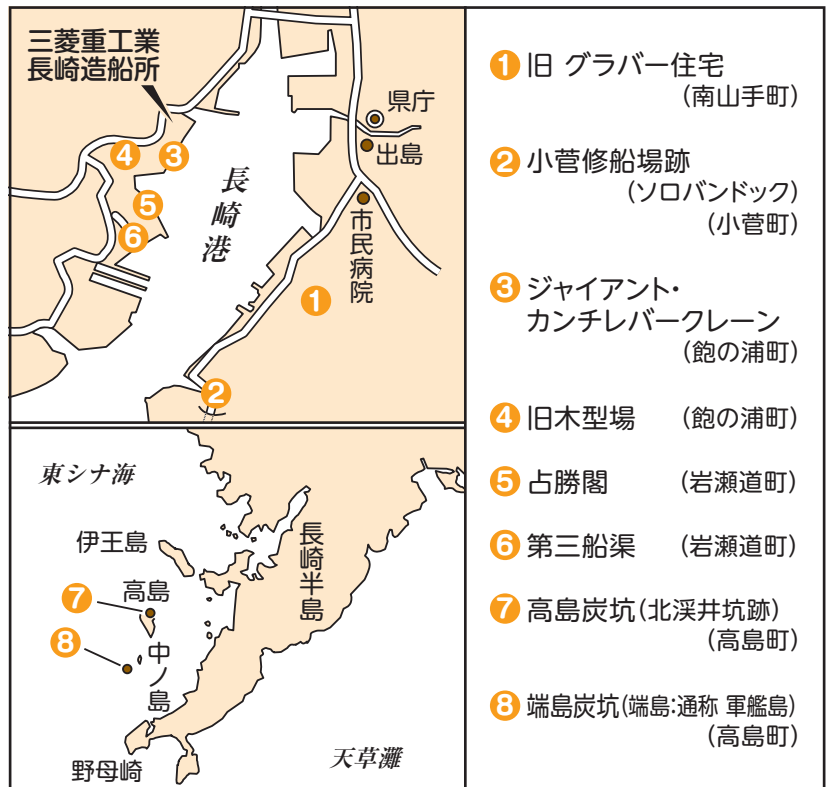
三菱重工業
長崎造船所

県庁
出島
長崎港
市民病院
4 3 5 6 1 2

東シナ海
伊王島
長崎半島
7 高島
8 中ノ島
野母崎
天草灘

1 旧 グラバー住宅
（南山手町）

2 小菅修船場跡
（ソロバンドック）
（小菅町）

3 ジャイアント・カンチレバークレーン
（飽の浦町）

4 旧木型場 （飽の浦町）

5 占勝閣 （岩瀬道町）

6 第三船渠 （岩瀬道町）

7 高島炭坑（北渓井坑跡）
（高島町）

8 端島炭坑（端島:通称 軍艦島）
（高島町）